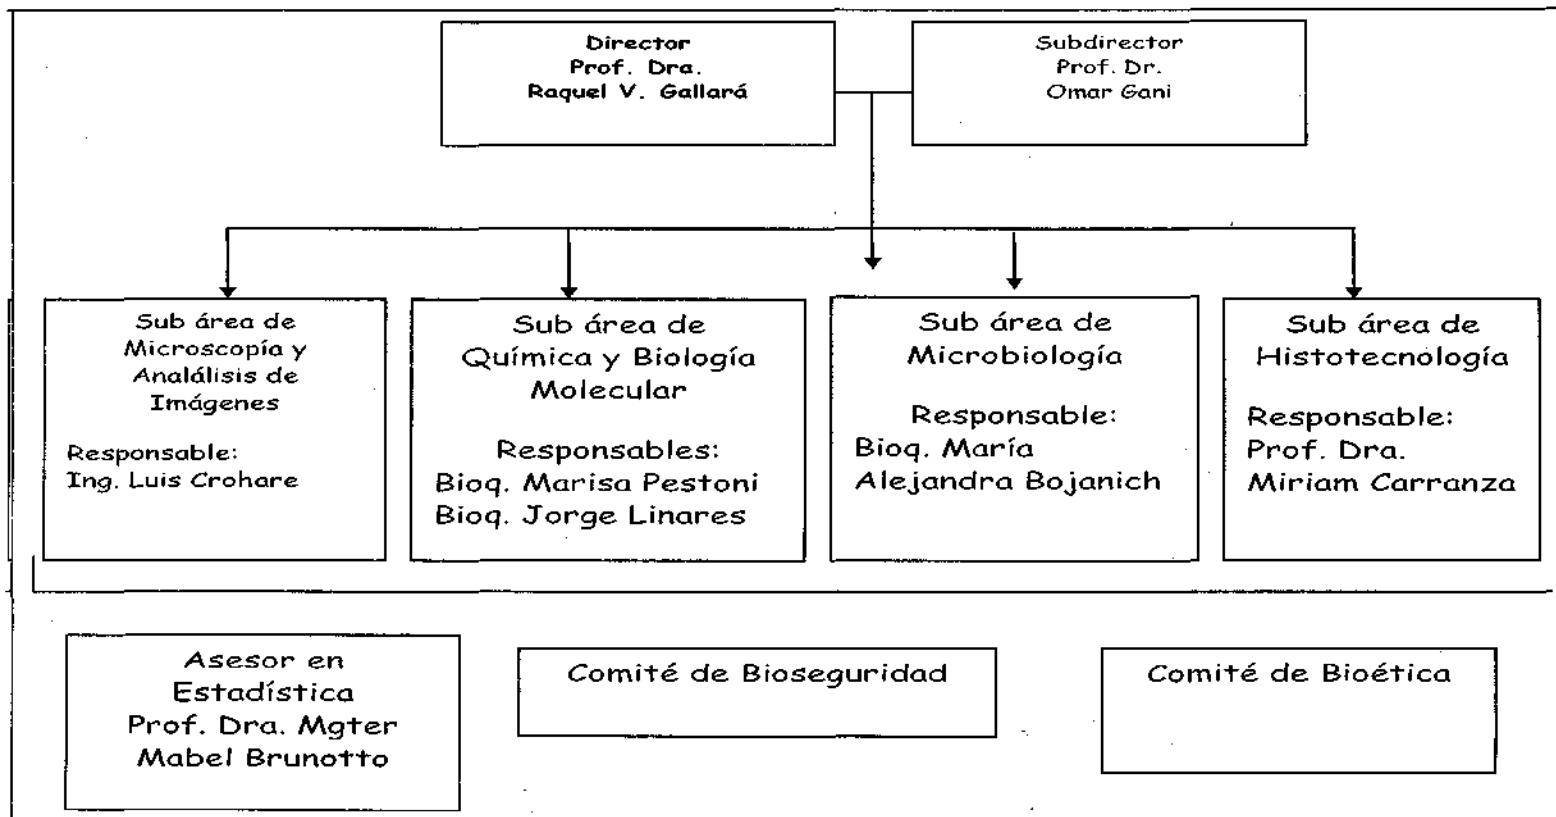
Director
Prof. Dra.
Raquel V. Gallará

Subdirector
Prof. Dr.
Omar Gani

Sub área de Microscopía y Analálisis de Imágenes

Responsable:
Ing. Luis Crohare

Sub área de Química y Biología Molecular

Responsables:
Bioq. Marisa Pestoni
Bioq. Jorge Linares

Sub área de Microbiología

Responsable:
Bioq. María Alejandra Bojanich

Sub área de Histotecnología

Responsable:
Prof. Dra.
Miriam Carranza

Asesor en Estadística
Prof. Dra. Mgter
Mabel Brunotto

Comité de Bioseguridad

Comité de Bioética